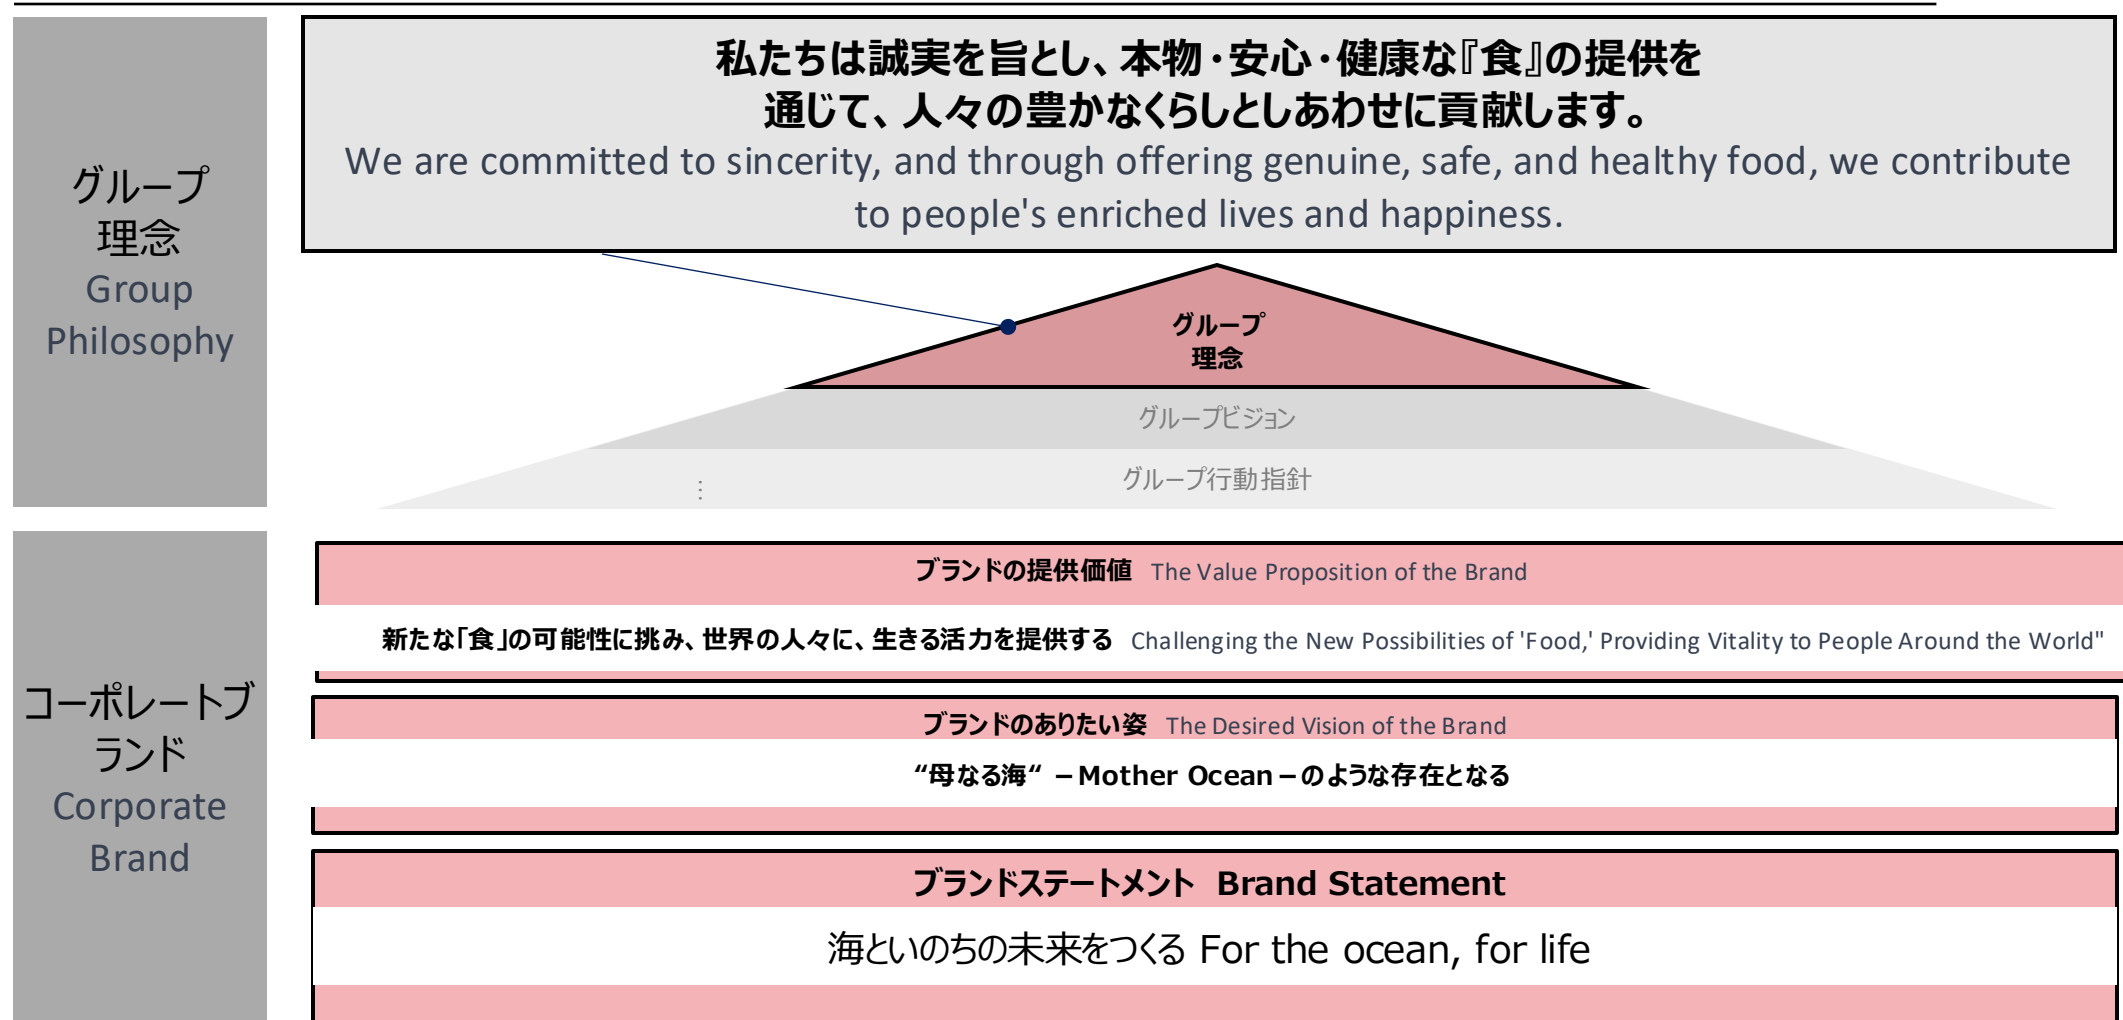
グループ理念
Group Philosophy

私たちは誠実を旨とし、本物・安心・健康な『食』の提供を通じて、人々の豊かなくらしとしあわせに貢献します。
We are committed to sincerity, and through offering genuine, safe, and healthy food, we contribute to people's enriched lives and happiness.

グループ理念
グループビジョン
グループ行動指針
⋮

コーポレートブランド
Corporate Brand

ブランドの提供価値 The Value Proposition of the Brand
新たな「食」の可能性に挑み、世界の人々に、生きる活力を提供する Challenging the New Possibilities of 'Food,' Providing Vitality to People Around the World"

ブランドのありたい姿 The Desired Vision of the Brand
"母なる海" – Mother Ocean – のような存在となる

ブランドステートメント Brand Statement
海といのちの未来をつくる For the ocean, for life